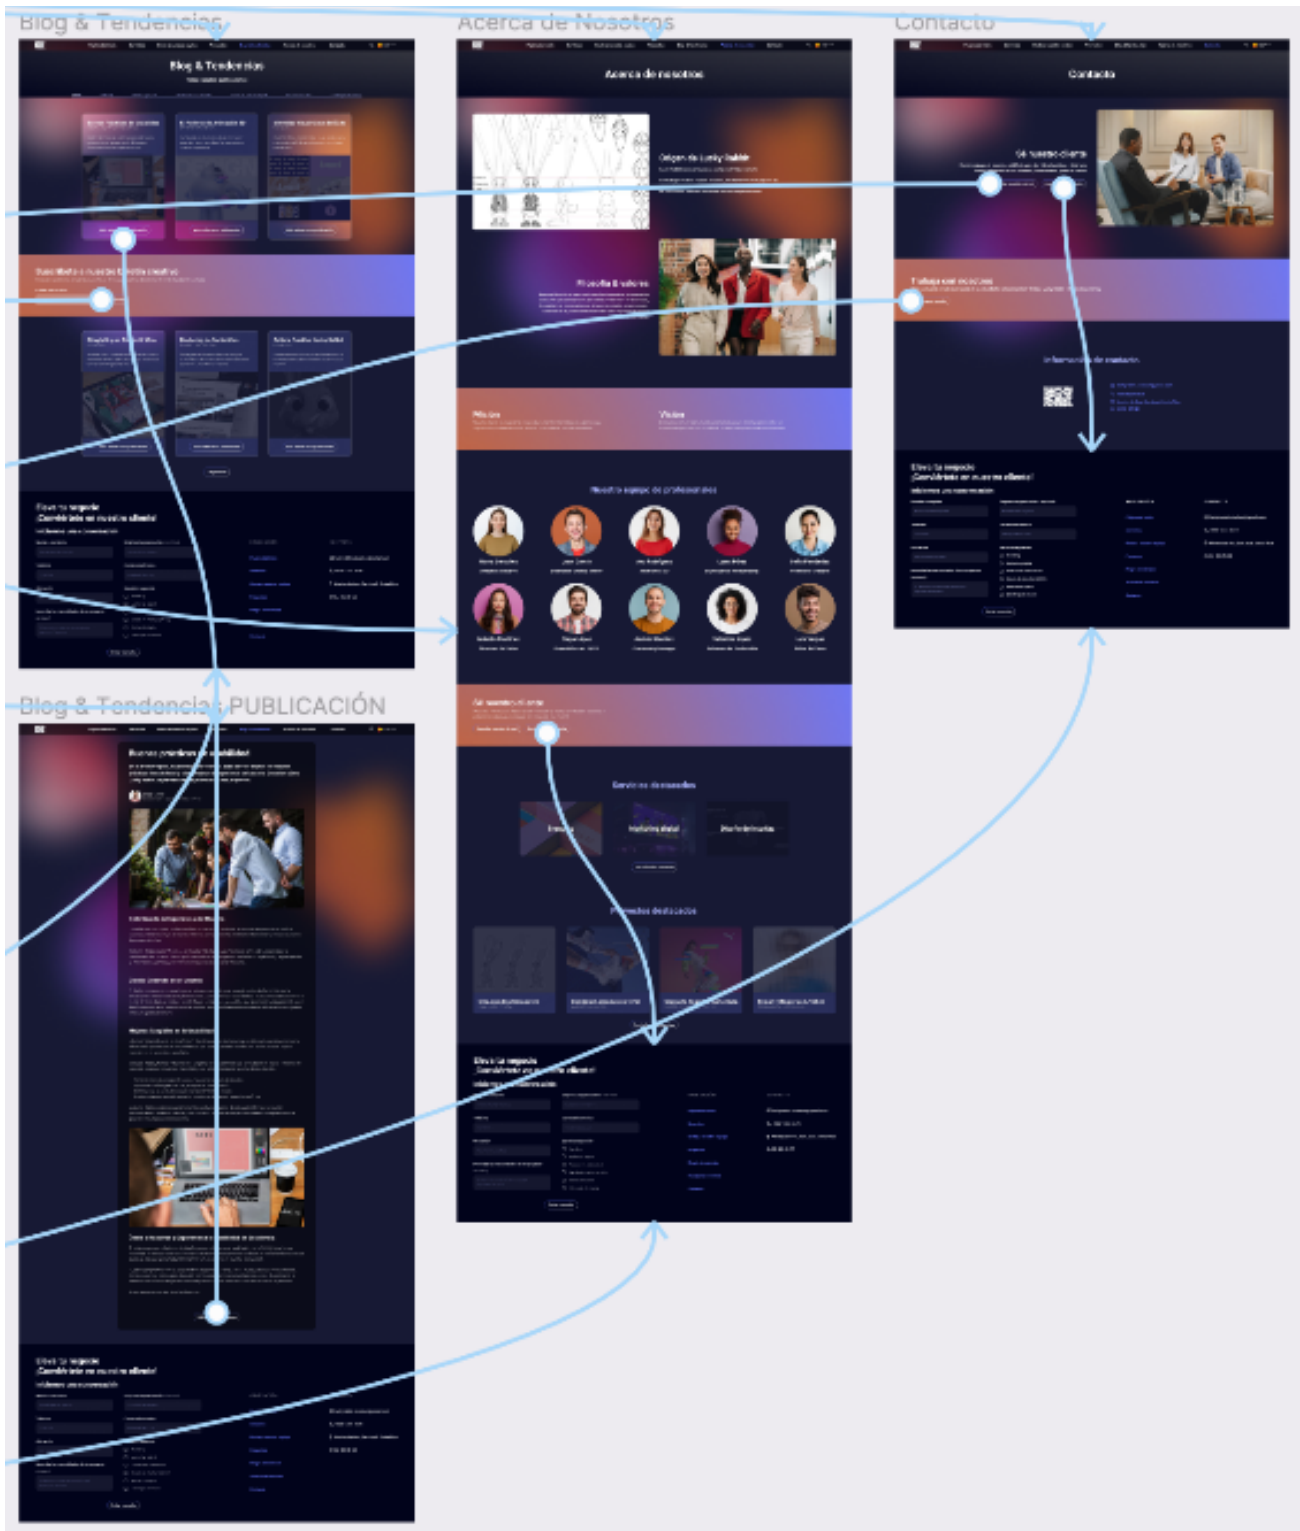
Blog & Tendencias

Acerca de Nosotros

Contacto

Blog & Tendencias

Suscríbete a nuestro Estudio creativo

Eleva tu negocio
¡Conviértete en nuestro cliente!

Acerca de nosotros

Origen de Lucky Rabbit

Filosofía & valores

Misión

Visión

Nuestro equipo de profesionales

Sé nuestro cliente

Servicios destacados

Branding

Marketing digital

Merchandising

Proyectos destacados

Eleva tu negocio
¡Conviértete en nuestro cliente!

Contacto

Sé nuestro cliente

Trabaja con nosotros

Información de contacto

Eleva tu negocio
¡Conviértete en nuestro cliente!

Blog & Tendencias PUBLICACIÓN

Eleva tu negocio
¡Conviértete en nuestro cliente!